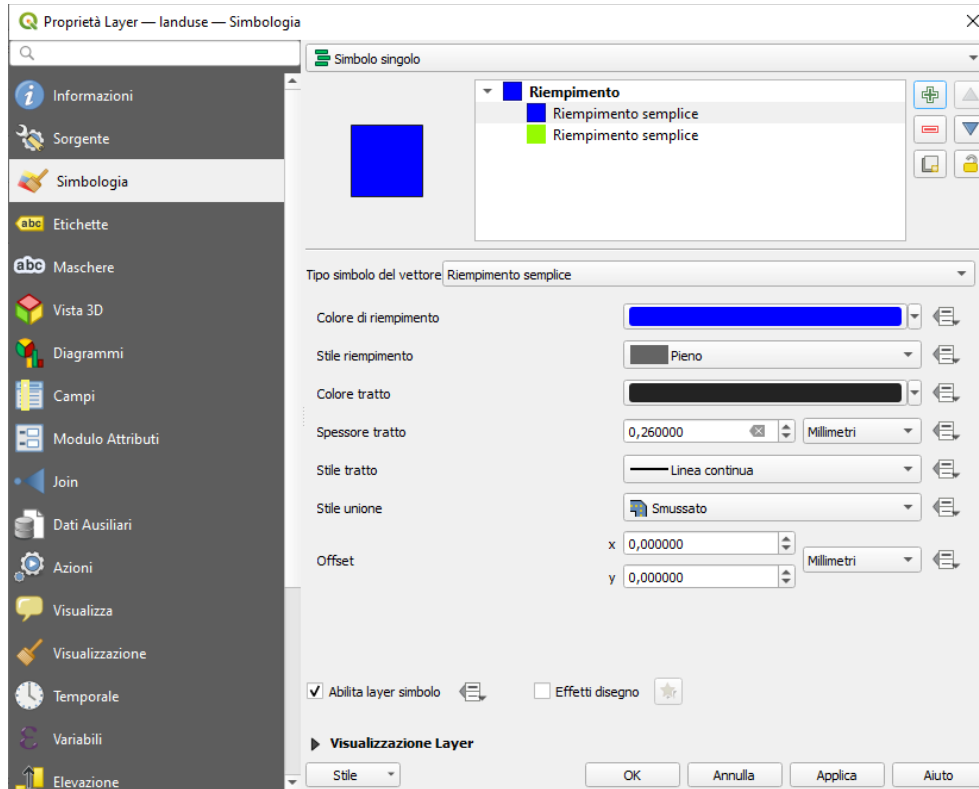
Proprietà Layer — landuse — Simbologia

Informazioni
Sorgente
Simbologia
Etichette
Maschere
Vista 3D
Diagrammi
Campi
Modulo Attributi
Join
Dati Ausiliari
Azioni
Visualizza
Visualizzazione
Temporale
Variabili
Elevazione

Simbolo singolo

Riempimento
Riempimento semplice
Riempimento semplice

Tipo simbolo del vettore Riempimento semplice

Colore di riempimento
Stile riempimento Pieno
Colore tratto
Spessore tratto 0,260000 Millimetri
Stile tratto Linea continua
Stile unione Smussato
Offset x 0,000000 y 0,000000 Millimetri

Abilita layer simbolo
Effetti disegno

Visualizzazione Layer

Stile
OK
Annulla
Applica
Aiuto